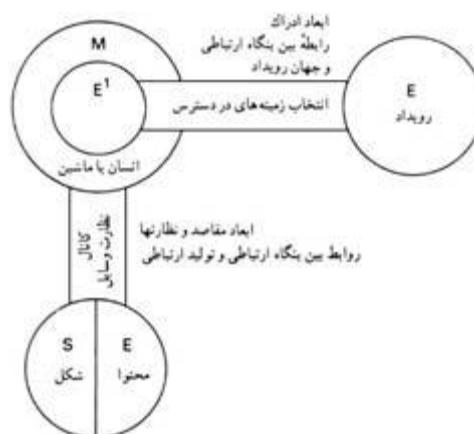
ابعاد ادراک
رابطهٔ بین بنگاه ارتباطی
و جهان رویداد

M

$E^1$

انتخاب زمینه‌های در دسترس

E
رویداد

انسان یا ماشین

کانال
نظارت وسایل

ابعاد مقاصد و نظارتها
روابط بین بنگاه ارتباطی و تولید ارتباطی

S
شکل

E
محتوا